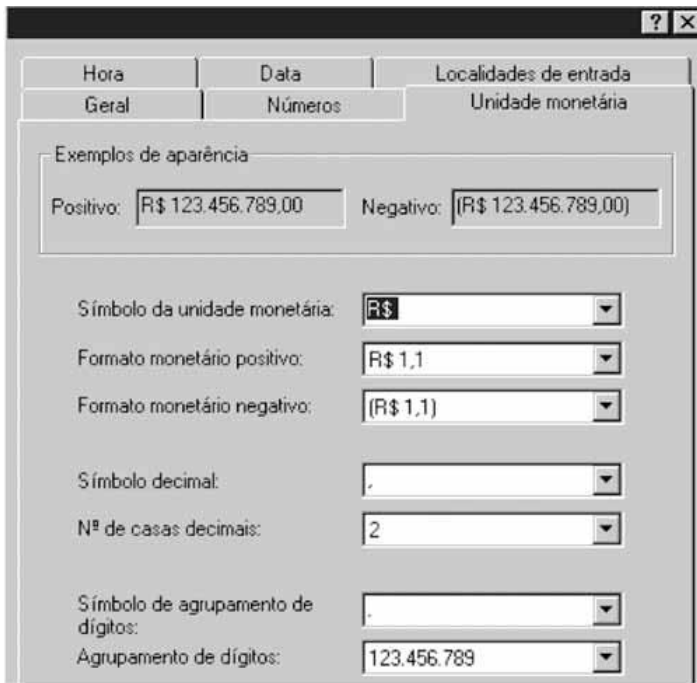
? X

Hora | Data | Localidades de entrada
Geral | Números | Unidade monetária

Exemplos de aparência

Positivo: R$ 123.456.789,00

Negativo: (R$ 123.456.789,00)

Símbolo da unidade monetária: R$

Formato monetário positivo: R$ 1,1

Formato monetário negativo: (R$ 1,1)

Símbolo decimal: ,

Nº de casas decimais: 2

Símbolo de agrupamento de dígitos: .

Agrupamento de dígitos: 123.456.789